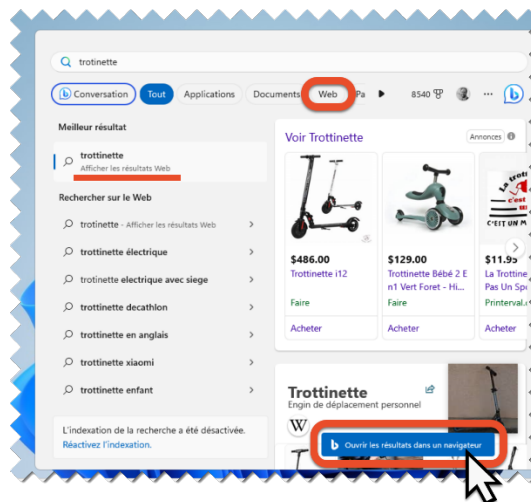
trotinette

Conversation | Tout | Applications | Documents | Web | Pa | 8540 | ...

Meilleur résultat

trottinette
Afficher les résultats Web

Rechercher sur le Web

trotinette - Afficher les résultats Web

trottinette électrique

trottinette electrique avec siege

trottinette decathlon

trottinette en anglais

trottinette xiaomi

trottinette enfant

L'indexation de la recherche a été désactivée.
Réactivez l'indexation.

Voir Trottinette

Annonces

$486.00
Trottinette i12
Faire
Acheter

$129.00
Trottinette Bébé 2 E n 1 Vert Foret - Hi...
Faire
Acheter

$11.95
La Trottine Pas Un Sp
Printerval.com
Acheter

Trottinette
Engin de déplacement personnel

Ouvrir les résultats dans un navigateur